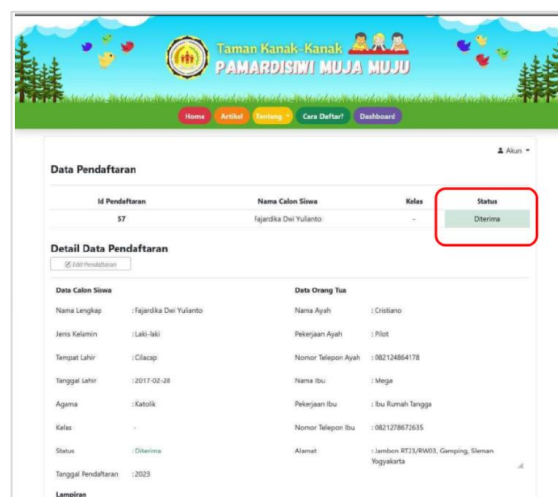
Taman Kanak-Kanak
PAMARDISIWI MUJA MUJU

Home Artikel Tentang Cara Daftar? Dashboard

Akun

Data Pendaftaran

| Id Pendaftaran | Nama Calon Siswa | Kelas | Status |
|---|---|---|---|
| 57 | Fajardika Dwi Yulianto | - | Diterima |

Detail Data Pendaftaran

Edit Pendaftaran

Data Calon Siswa

Nama Lengkap : Fajardika Dwi Yulianto
Jenis Kelamin : Laki-laki
Tempat Lahir : Cilacap
Tanggal Lahir : 2017-02-28
Agama : Katolik
Kelas : -
Status : Diterima
Tanggal Pendaftaran : 2023

Data Orang Tua

Nama Ayah : Cristiano
Pekerjaan Ayah : Pilot
Nomor Telepon Ayah : 082124864178
Nama Ibu : Mega
Pekerjaan Ibu : Ibu Rumah Tangga
Nomor Telepon Ibu : 0821278672635
Alamat : Jambon RT23/RW03, Gamping, Sleman Yogyakarta

Lampiran